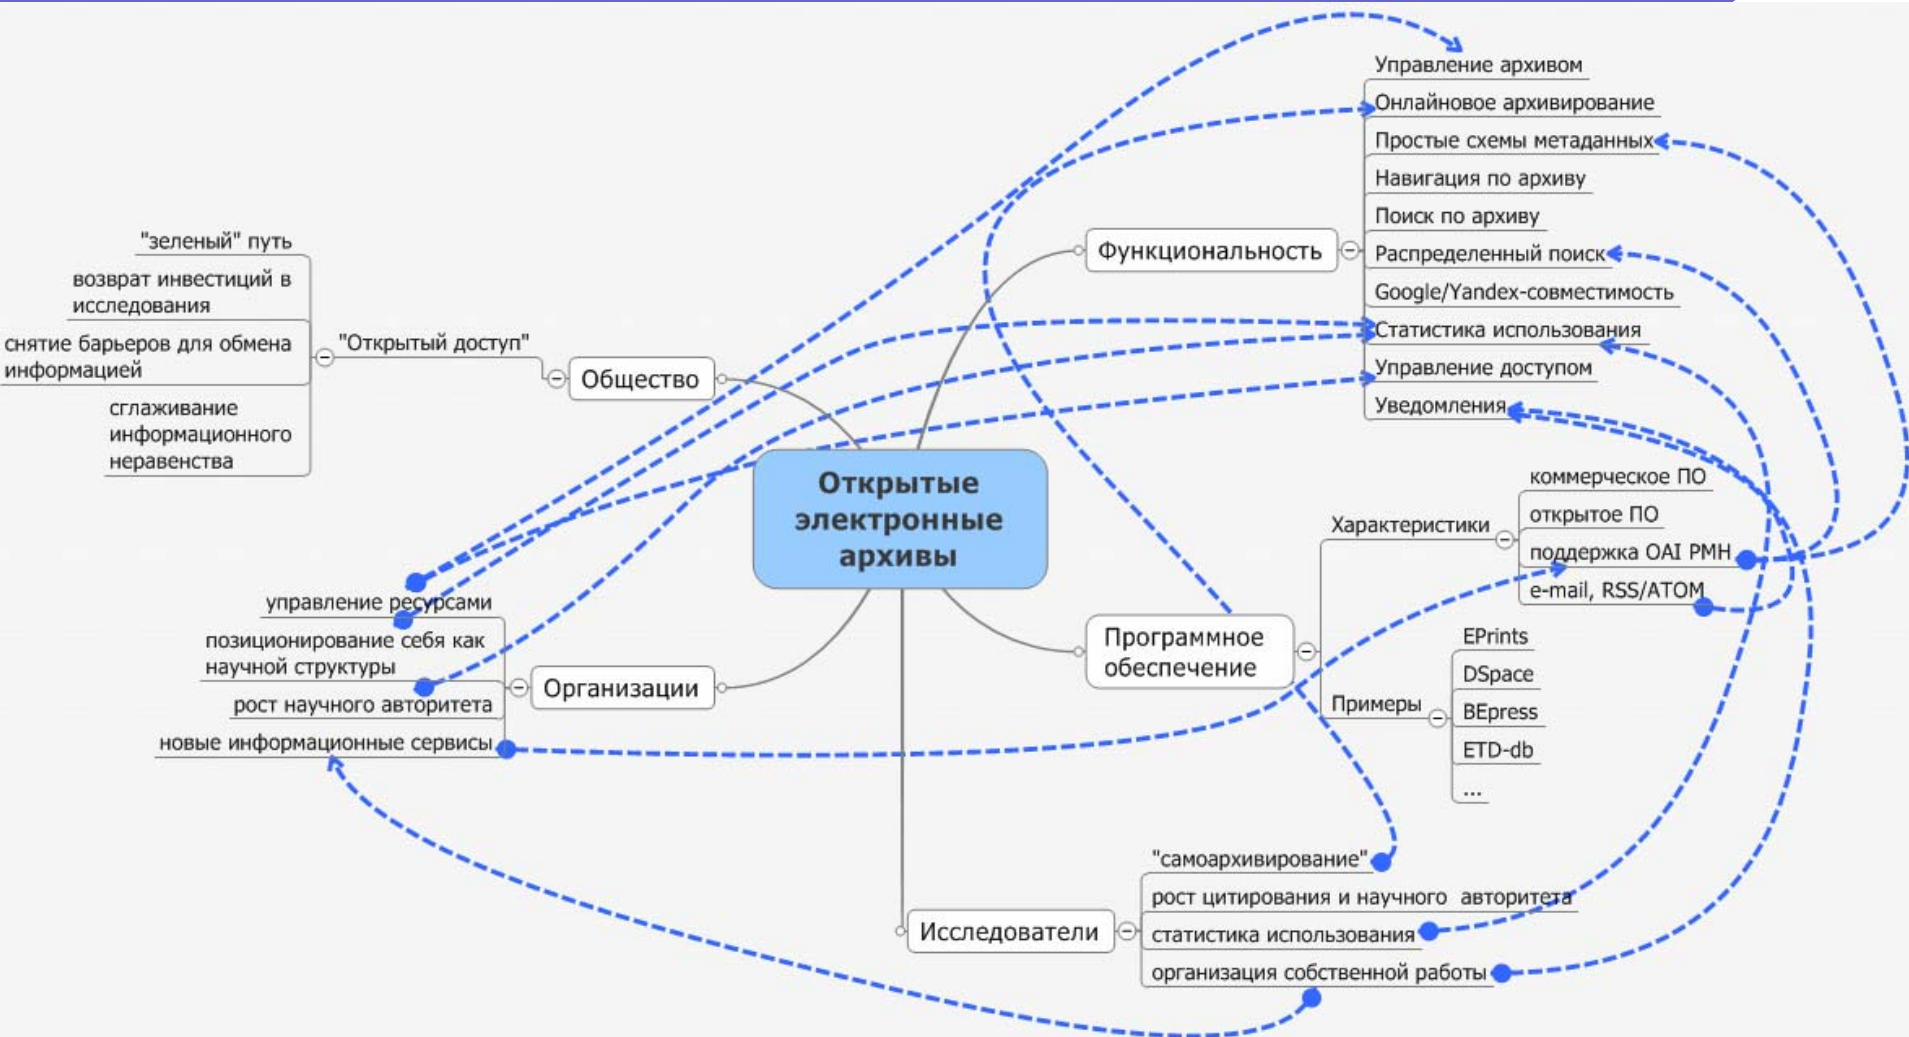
Открытые электронные архивы

Функциональность
Управление архивом
Онлайновое архивирование
Простые схемы метаданных
Навигация по архиву
Поиск по архиву
Распределенный поиск
Google/Yandex-совместимость
Статистика использования
Управление доступом
Уведомления

Общество
"Открытый доступ"
"зеленый" путь
возврат инвестиций в исследования
снятие барьеров для обмена информацией
сглаживание информационного неравенства

Программное обеспечение
Характеристики
коммерческое ПО
открытое ПО
поддержка OAI PMH
e-mail, RSS/ATOM
Примеры
EPrints
DSpace
BEpress
ETD-db
...

Организации
управление ресурсами
позиционирование себя как научной структуры
рост научного авторитета
новые информационные сервисы

Исследователи
"самоархивирование"
рост цитирования и научного авторитета
статистика использования
организация собственной работы